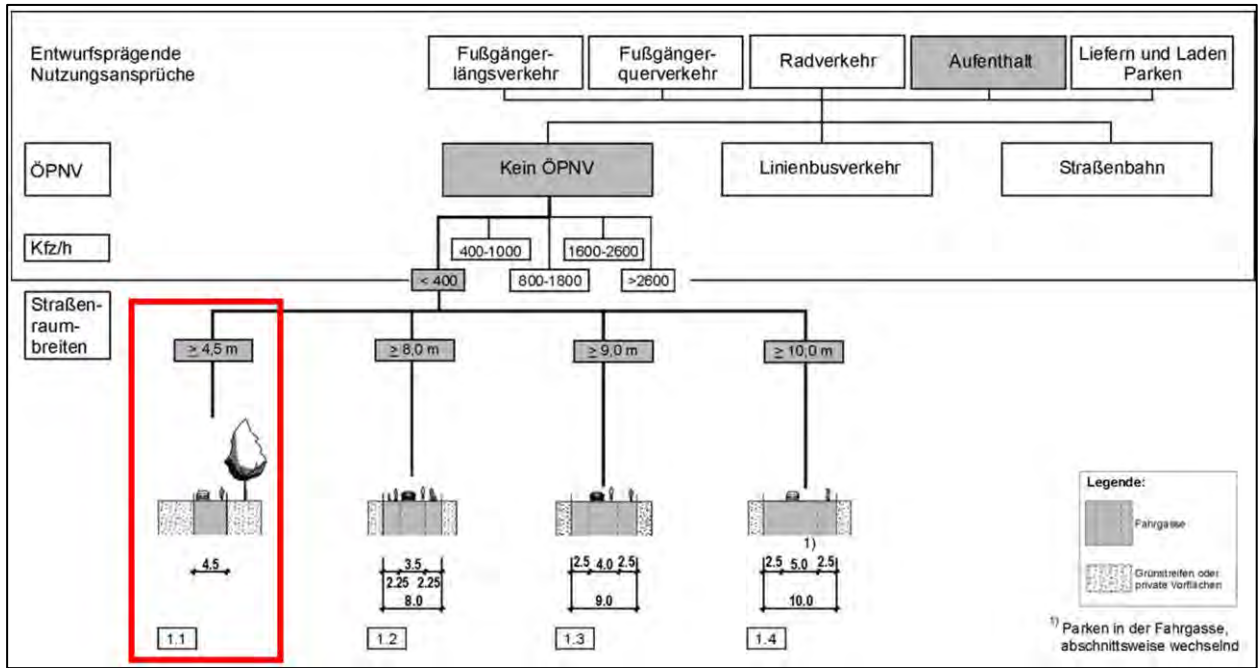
Entwurfsprägende Nutzungsansprüche

Fußgängerlängsverkehr

Fußgängerquerverkehr

Radverkehr

Aufenthalt

Liefern und Laden Parken

ÖPNV

Kein ÖPNV

Linienbusverkehr

Straßenbahn

Kfz/h

400-1000

1600-2600

< 400

800-1800

>2600

Straßenraumbreiten

≥ 4,5 m

≥ 8,0 m

≥ 9,0 m

≥ 10,0 m

4.5

3.5
2.25 2.25
8.0

2.5 4.0 2.5
9.0

1)
2.5 5.0 2.5
10.0

1.1

1.2

1.3

1.4

Legende:

Fahrgasse

Grünstreifen oder private Vorflächen

$^{1)}$ Parken in der Fahrgasse, abschnittsweise wechselnd